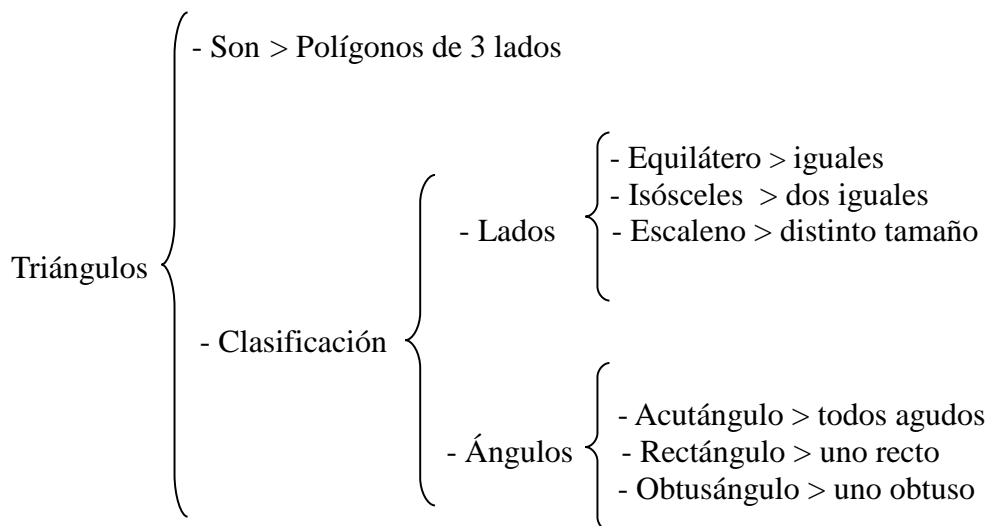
Triángulos

- Son > Polígonos de 3 lados

- Clasificación

- Lados

- Equilátero > iguales
- Isósceles > dos iguales
- Escaleno > distinto tamaño

- Ángulos

- Acutángulo > todos agudos
- Rectángulo > uno recto
- Obtusángulo > uno obtuso